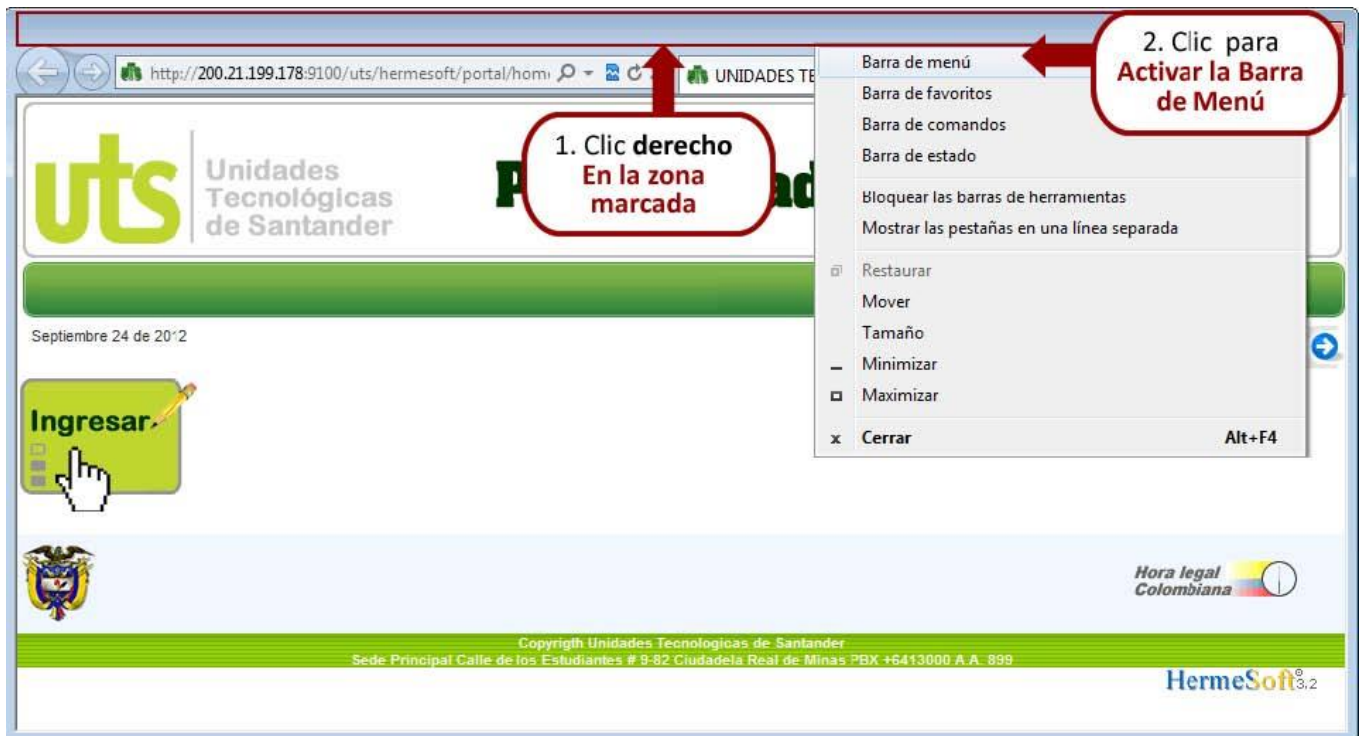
http://200.21.199.178:9100/uts/hermesoft/portal/hom

UNIDADES TE

Barra de menú
Barra de favoritos
Barra de comandos
Barra de estado
Bloquear las barras de herramientas
Mostrar las pestañas en una línea separada
Restaurar
Mover
Tamaño
Minimizar
Maximizar
Cerrar Alt+F4

2. Clic para Activar la Barra de Menú

1. Clic derecho En la zona marcada

uts Unidades Tecnológicas de Santander

P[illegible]ad

Septiembre 24 de 2012

Ingresar

Hora legal Colombiana

Copyrigth Unidades Tecnologicas de Santander
Sede Principal Calle de los Estudiantes # 9-82 Ciudadela Real de Minas PBX +6413000 A.A. 899

HermeSoft 3.2